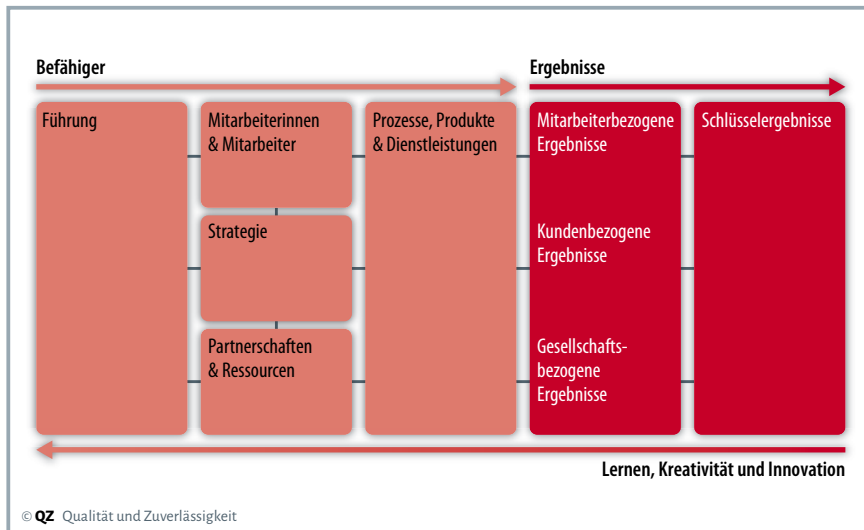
Befähiger

Ergebnisse

Führung

Mitarbeiterinnen & Mitarbeiter

Strategie

Partnerschaften & Ressourcen

Prozesse, Produkte & Dienstleistungen

Mitarbeiterbezogene Ergebnisse

Kundenbezogene Ergebnisse

Gesellschaftsbezogene Ergebnisse

Schlüsselergebnisse

Lernen, Kreativität und Innovation

© QZ Qualität und Zuverlässigkeit